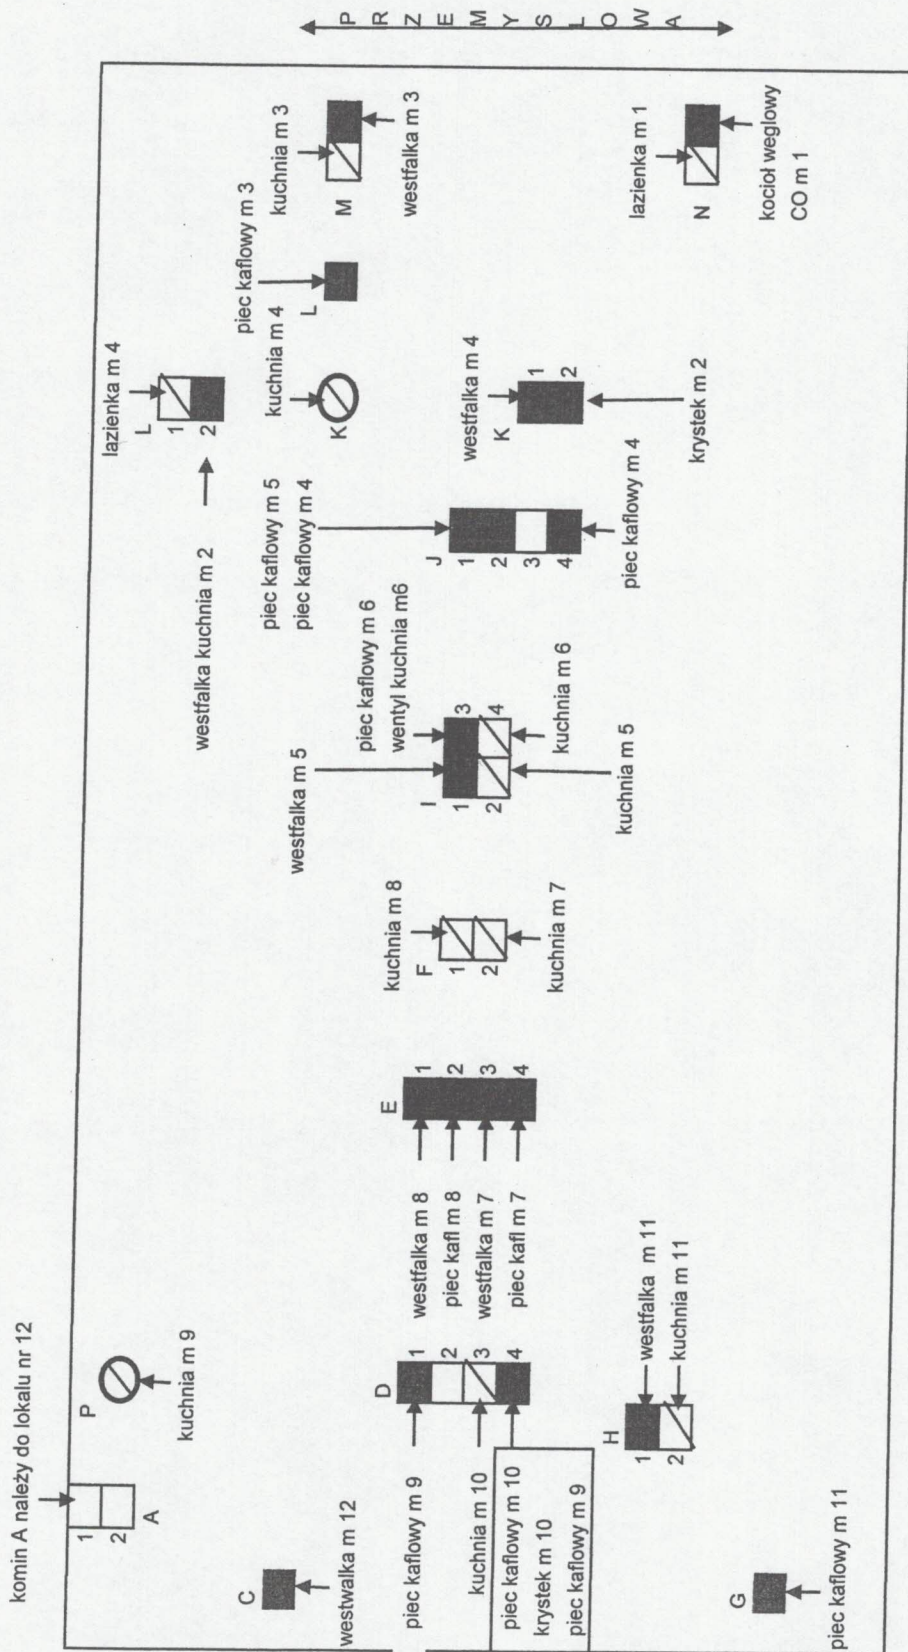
P R Z E M Y S Ł O W A

komin A należy do lokalu nr 12

1 2 A

P

kuchnia m 9

C

westwalka m 12

piec kaflowy m 9

kuchnia m 10

piec kaflowy m 10
krystek m 10
piec kaflowy m 9

D 1 2 3 4

westfalka m 8
piec kafl m 8
westfalka m 7
piec kafl m 7

E 1 2 3 4

H 1 2

westfalka m 11
kuchnia m 11

G

piec kaflowy m 11

kuchnia m 8

F 1 2

kuchnia m 7

westfalka m 5

piec kaflowy m 6
wentyl kuchnia m6

I 1 2 3 4

kuchnia m 6

kuchnia m 5

westfalka kuchnia m 2

piec kaflowy m 5
piec kaflowy m 4

J 1 2 3 4

piec kaflowy m 4

lazienka m 4

L 1 2

kuchnia m 4

K

westfalka m 4

K 1 2

krystek m 2

piec kaflowy m 3

L

kuchnia m 3

M

westfalka m 3

lazienka m 1

N

kocioł weglowy CO m 1